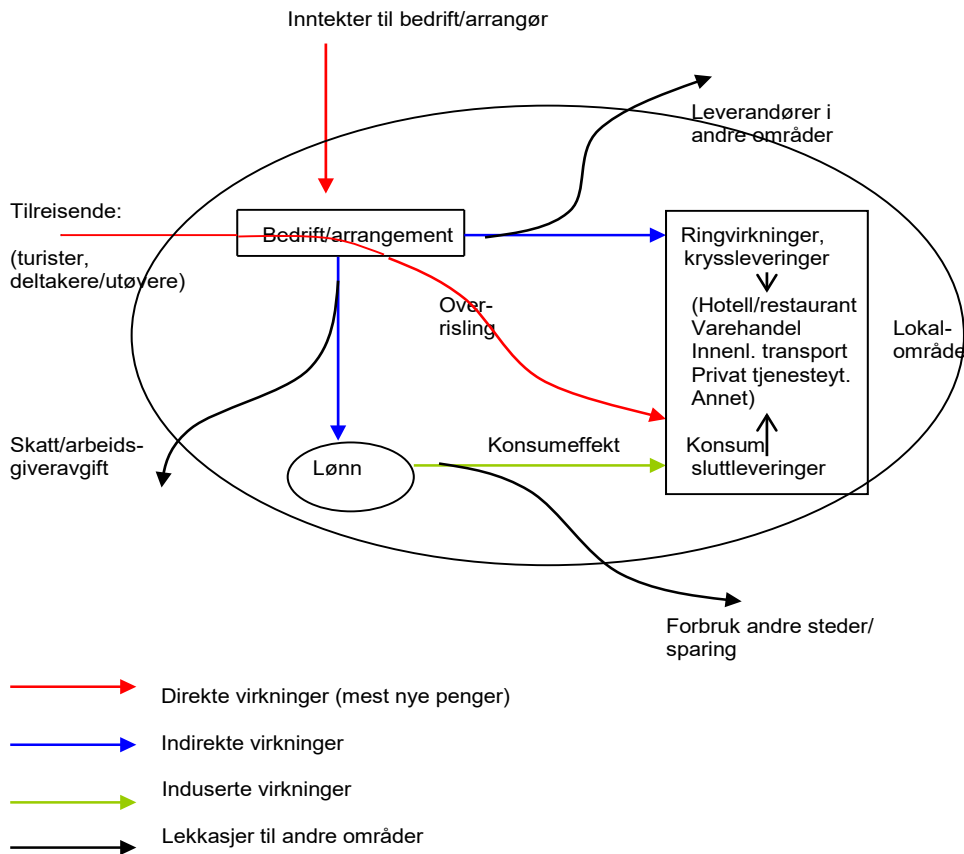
Inntekter til bedrift/arrangør

Leverandører i andre områder

Tilreisende:

(turister, deltakere/utøvere)

Bedrift/arrangement

Ringvirkninger, kryssleveringer

Over-risling

(Hotell/restaurant
Varehandel
Innenl. transport
Privat tjenesteyt.
Annet)

Lokal-områd

Skatt/arbeids-giveravgift

Lønn

Konsumeffekt

Konsum sluttleveringer

Forbruk andre steder/ sparing

Direkte virkninger (mest nye penger)

Indirekte virkninger

Induserte virkninger

Lekkasjer til andre områder